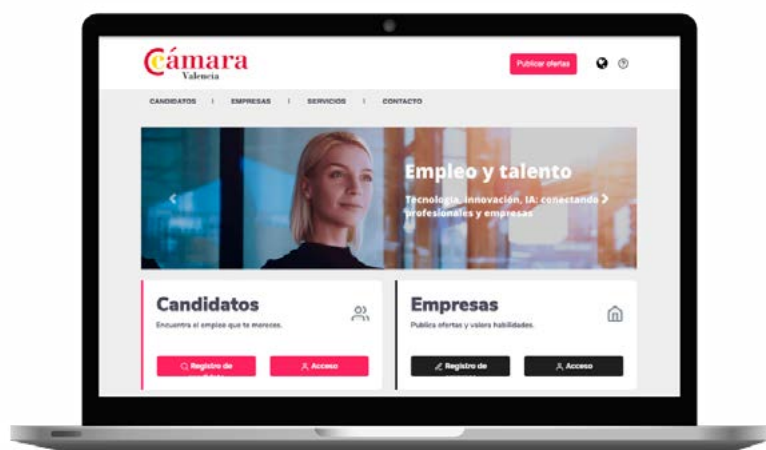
Cámara
Valencia

Publicar ofertas

CANDIDATOS | EMPRESAS | SERVICIOS | CONTACTO

Empleo y talento

Tecnología, innovación, IA: conectando profesionales y empresas

Candidatos

Encuentra el empleo que te mereces.

Registro de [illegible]

Acceso

Empresas

Publica ofertas y valora habilidades.

Registro de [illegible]

Acceso